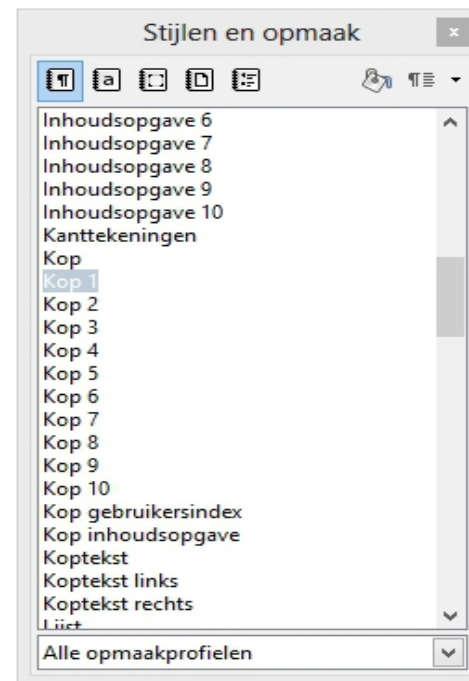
Stijlen en opmaak

Inhoudsopgave 6
Inhoudsopgave 7
Inhoudsopgave 8
Inhoudsopgave 9
Inhoudsopgave 10
Kanttekeningen
Kop
Kop 1
Kop 2
Kop 3
Kop 4
Kop 5
Kop 6
Kop 7
Kop 8
Kop 9
Kop 10
Kop gebruikersindex
Kop inhoudsopgave
Koptekst
Koptekst links
Koptekst rechts
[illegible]

Alle opmaakprofielen